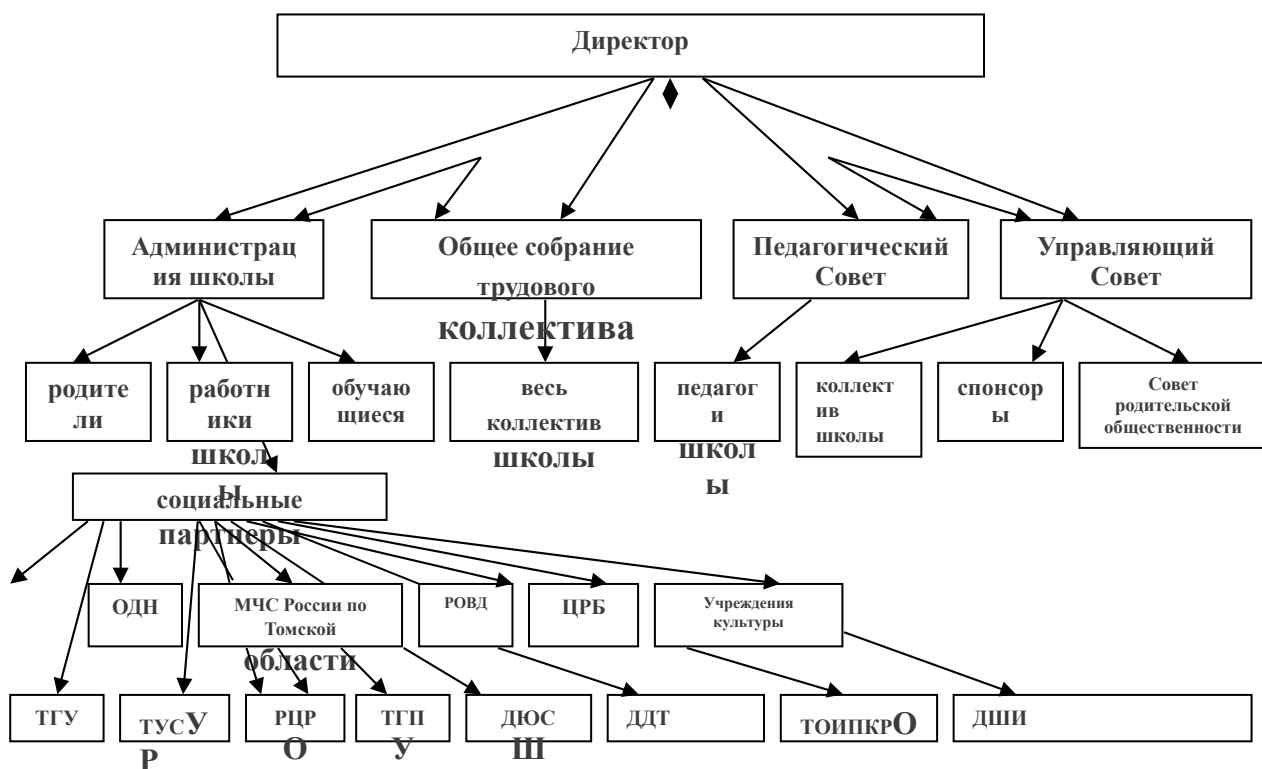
Директор

Администрация школы

Общее собрание трудового коллектива

Педагогический Совет

Управляющий Совет

родители

работники школы

обучающиеся

весь коллектив школы

педагоги школы

коллектив школы

спонсоры

Совет родительской общественности

социальные партнеры

ОДН

МЧС России по Томской области

РОВД

ЦРБ

Учреждения культуры

ТГУ

ТУСУР

РЦРО

ТГПУ

ДЮСШ

ДДТ

ТОИПКРО

ДШИ